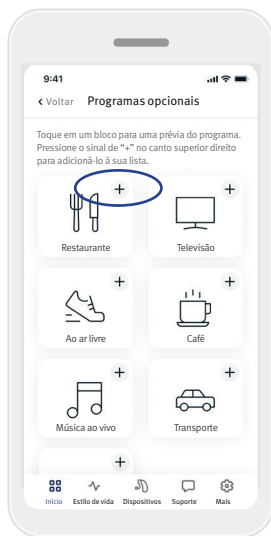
9:41

‹ Voltar Programas opcionais

Toque em um bloco para uma prévia do programa. Pressione o sinal de "+" no canto superior direito para adicioná-lo à sua lista.

+
Restaurante

+
Televisão

+
Ao ar livre

+
Café

+
Música ao vivo

+
Transporte

+

Início Estilo de vida Dispositivos Suporte Mais